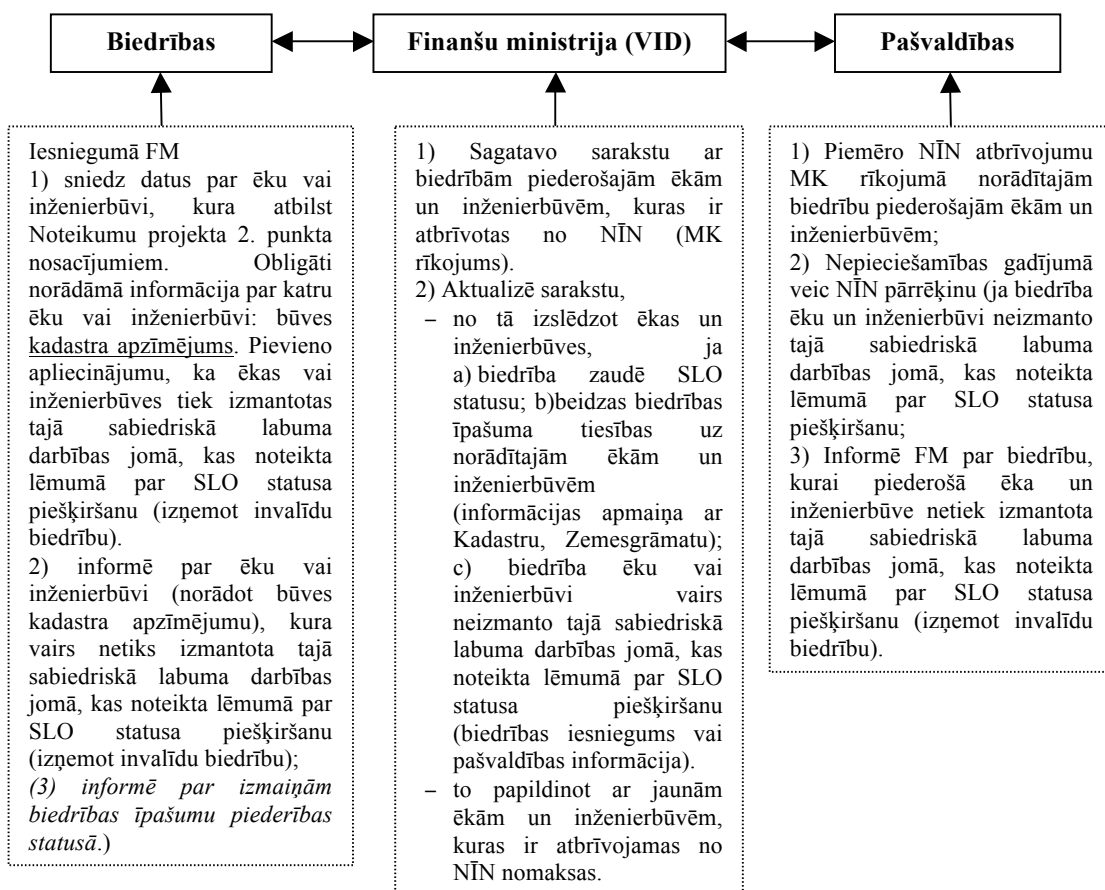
**Biedrības**

**Finanšu ministrija (VID)**

**Pašvaldības**

Iesniegumā FM
1) sniedz datus par ēku vai inženierbūvi, kura atbilst Noteikumu projekta 2. punkta nosacījumiem. Obligāti norādāmā informācija par katru ēku vai inženierbūvi: būves kadastra apzīmējums. Pievieno apliecinājumu, ka ēkas vai inženierbūves tiek izmantotas tajā sabiedriskā labuma darbības jomā, kas noteikta lēmumā par SLO statusa piešķiršanu (izņemot invalīdu biedrību).
2) informē par ēku vai inženierbūvi (norādot būves kadastra apzīmējumu), kura vairs netiks izmantota tajā sabiedriskā labuma darbības jomā, kas noteikta lēmumā par SLO statusa piešķiršanu (izņemot invalīdu biedrību);
*(3) informē par izmaiņām biedrības īpašumu piederības statusā*.)

1) Sagatavo sarakstu ar biedrībām piederošajām ēkām un inženierbūvēm, kuras ir atbrīvotas no NĪN (MK rīkojums).
2) Aktualizē sarakstu,
– no tā izslēdzot ēkas un inženierbūves, ja a) biedrība zaudē SLO statusu; b)beidzas biedrības īpašuma tiesības uz norādītajām ēkām un inženierbūvēm (informācijas apmaiņa ar Kadastru, Zemesgrāmatu); c) biedrība ēku vai inženierbūvi vairs neizmanto tajā sabiedriskā labuma darbības jomā, kas noteikta lēmumā par SLO statusa piešķiršanu (biedrības iesniegums vai pašvaldības informācija).
– to papildinot ar jaunām ēkām un inženierbūvēm, kuras ir atbrīvojamas no NĪN nomaksas.

1) Piemēro NĪN atbrīvojumu MK rīkojumā norādītajām biedrību piederošajām ēkām un inženierbūvēm;
2) Nepieciešamības gadījumā veic NĪN pārrēķinu (ja biedrība ēku un inženierbūvi neizmanto tajā sabiedriskā labuma darbības jomā, kas noteikta lēmumā par SLO statusa piešķiršanu;
3) Informē FM par biedrību, kurai piederošā ēka un inženierbūve netiek izmantota tajā sabiedriskā labuma darbības jomā, kas noteikta lēmumā par SLO statusa piešķiršanu (izņemot invalīdu biedrību).